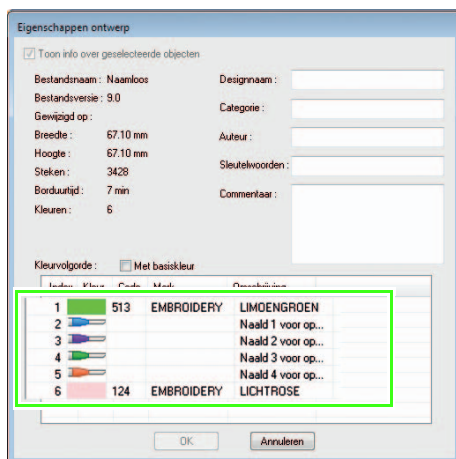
Eigenschappen ontwerp

Toon info over geselecteerde objecten

Bestandsnaam : Naamloos
Bestandsversie : 9.0
Gewijzigd op :
Breedte : 67.10 mm
Hoogte : 67.10 mm
Steken : 3428
Borduurtijd : 7 min
Kleuren : 6

Designnaam :
Categorie :
Auteur :
Sleutelwoorden :
Commentaar :

Kleurvolgorde : Met basiskleur

| Index | Kleur | Code | Merk | Omschrijving |
|---|---|---|---|---|
| 1 | | 513 | EMBROIDERY | LIMOENGROEN |
| 2 | | | | Naald 1 voor op... |
| 3 | | | | Naald 2 voor op... |
| 4 | | | | Naald 3 voor op... |
| 5 | | | | Naald 4 voor op... |
| 6 | | 124 | EMBROIDERY | LICHTROSE |

OK Annuleren